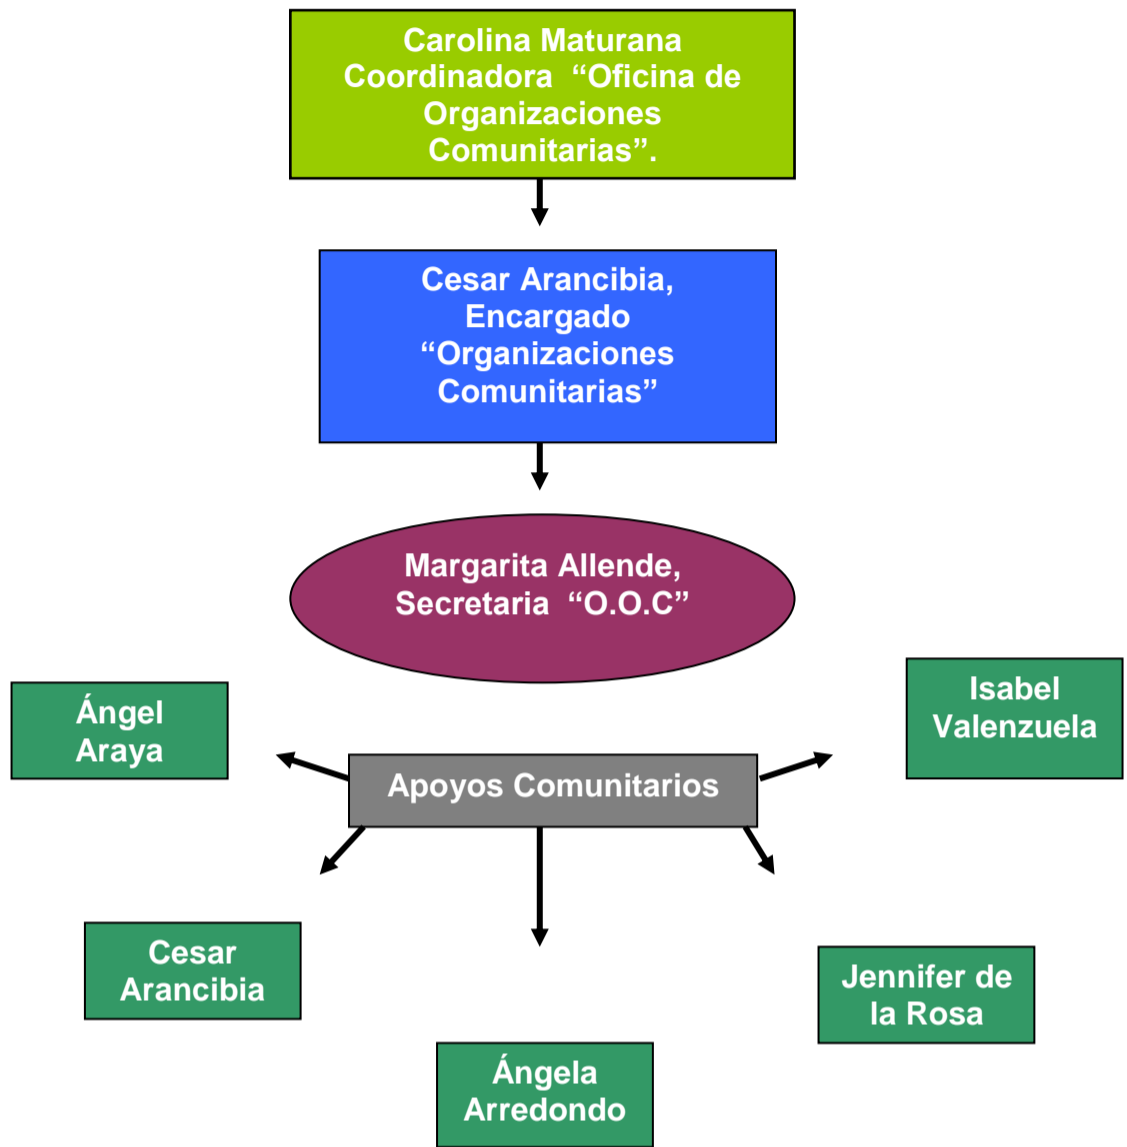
Carolina Maturana Coordinadora “Oficina de Organizaciones Comunitarias”.

Cesar Arancibia, Encargado “Organizaciones Comunitarias”

Margarita Allende, Secretaria “O.O.C”

Ángel Araya

Isabel Valenzuela

Apoyos Comunitarios

Cesar Arancibia

Jennifer de la Rosa

Ángela Arredondo